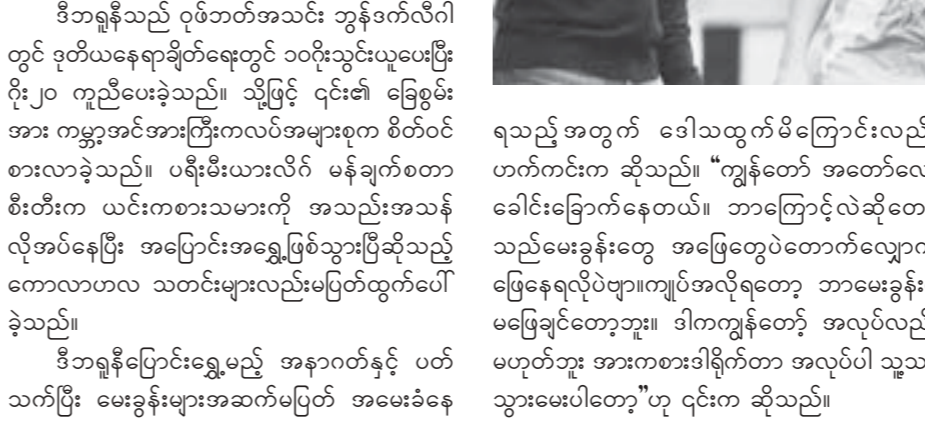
ဒီဘာရှုနီသည် ဝုဖ်ဘတ်အသင်း ဘွန်ဒက်လီဂါတွင် ဒုတိယနေရာချိတ်ရေးတွင် ၁၀ဂိုးသွင်းယူပေးပြီး ဂိုး၂၀ ကူညီပေးခဲ့သည်။ သို့ဖြင့် ၎င်း၏ ခြေစွမ်းအား ကမ္ဘာ့အင်အားကြီးကလပ်အများစုက စိတ်ဝင်စားလာခဲ့သည်။ ပရီးမီးယားလိဂ် မန်ချက်စတာစီးတီးက ယင်းကစားသမားကို အသည်းအသန်လိုအပ်နေပြီး အပြောင်းအရွှေ့ဖြစ်သွားပြီဆိုသည့် ကောလာဟလ သတင်းများလည်းမပြတ်ထွက်ပေါ်ခဲ့သည်။

ဒီဘာရှုနီပြောင်းရွှေ့မည့် အနာဂတ်နှင့် ပတ်သက်ပြီး မေးခွန်းများအဆက်မပြတ် အမေးခံနေ

ရသည့်အတွက် ဒေါသထွက်မိကြောင်းလည်း ဟက်ကင်းက ဆိုသည်။ "ကျွန်တော် အတော်လေး ခေါင်းခြောက်နေတယ်။ ဘာကြောင့်လဲဆိုတော့ သည်မေးခွန်းတွေ အဖြေတွေပဲတောက်လျှောက် ဖြေနေရလိုပဲဗျာ။ကျုပ်အလိုရတော့ ဘာမေးခွန်းမှ မဖြေချင်တော့ဘူး။ ဒါကကျွန်တော့် အလုပ်လည်း မဟုတ်ဘူး အားကစားဒါရိုက်တာ အလုပ်ပါ သူ့ဆီ သွားမေးပါတော့"ဟု ၎င်းက ဆိုသည်။